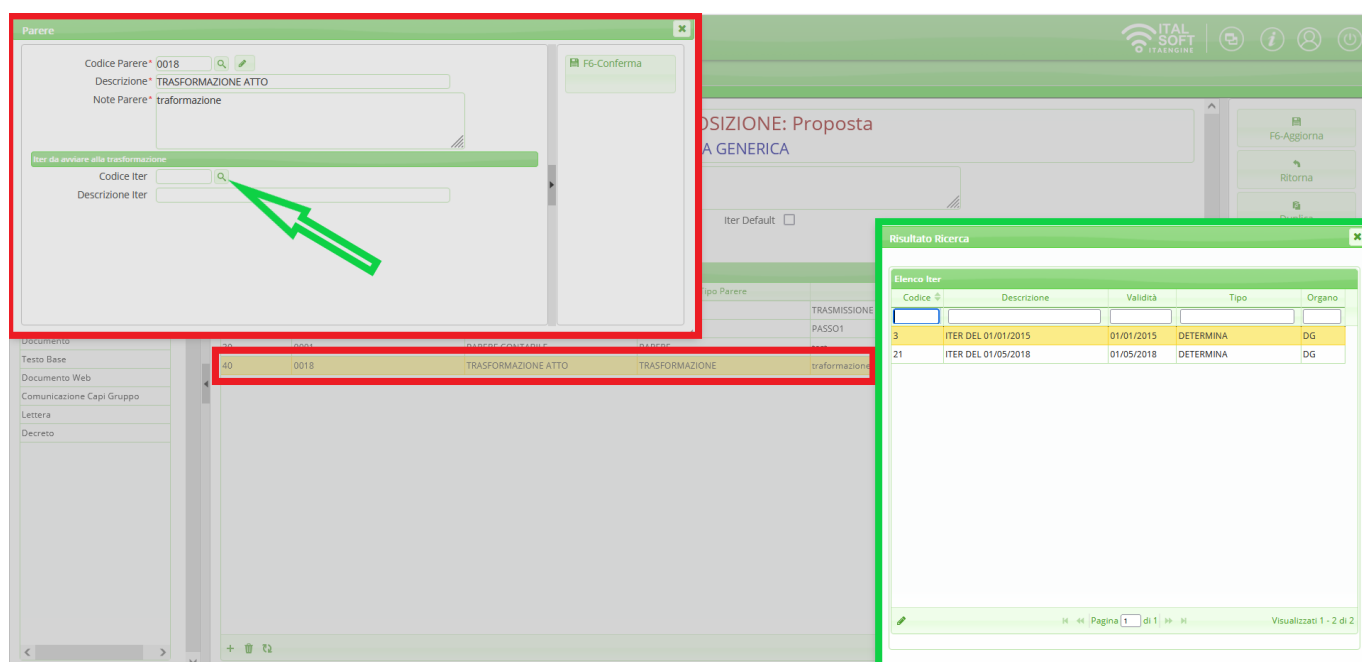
Parere

Codice Parere* 0018
Descrizione* TRASFORMAZIONE ATTO
Note Parere* traformazione

Iter da avviare alla trasformazione
Codice Iter
Descrizione Iter

F6-Conferma

ITAL SOFT ITAENGINE

OSIZIONE: Proposta
A GENERICA

F6-Aggiorna
Ritorna

Iter Default

Tipo Parere
TRASMISSIONE
PASSO1

Documento
Testo Base
Documento Web
Comunicazione Capi Gruppo
Lettera
Decreto

| 40 | 0018 | TRASFORMAZIONE ATTO | TRASFORMAZIONE | traformazione |
|---|---|---|---|---|

Risultato Ricerca

Elenco Iter

| Codice | Descrizione | Validità | Tipo | Organo |
|---|---|---|---|---|
| 3 | ITER DEL 01/01/2015 | 01/01/2015 | DETERMINA | DG |
| 21 | ITER DEL 01/05/2018 | 01/05/2018 | DETERMINA | DG |

Pagina 1 di 1
Visualizzati 1 - 2 di 2